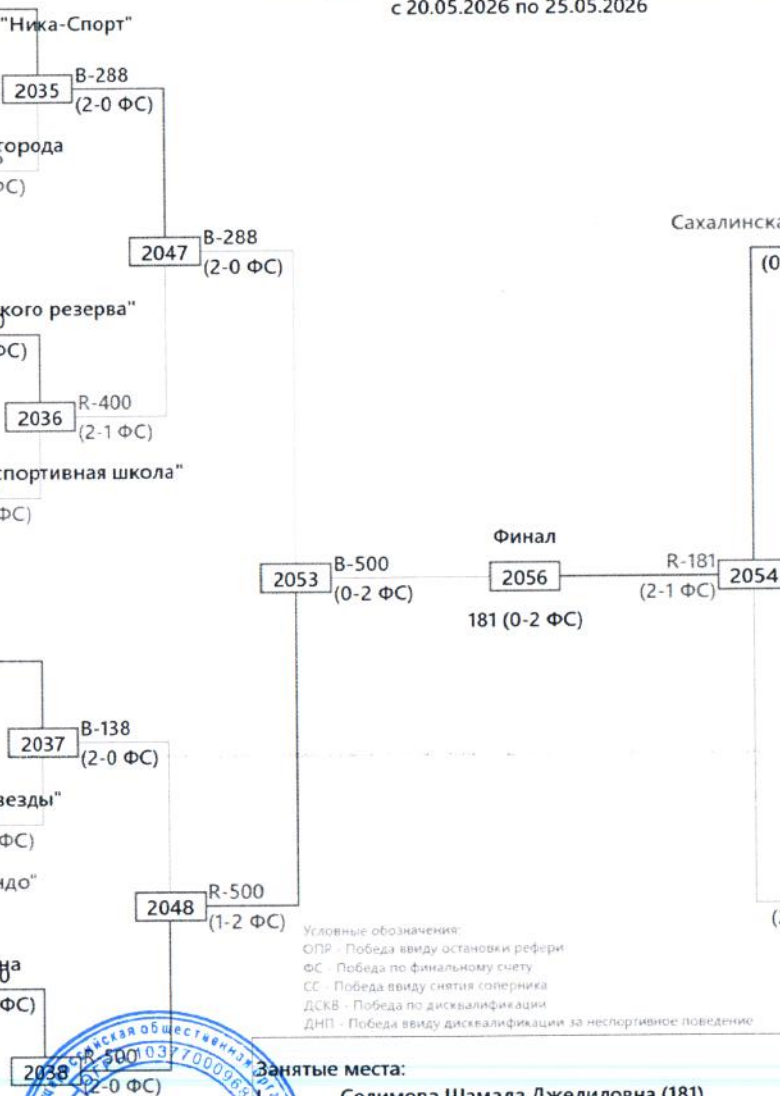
с 20.05.2026 по 25.05.2026

"Ника-Спорт"

2035 B-288 (2-0 ФС)

города

ФС)

2047 B-288 (2-0 ФС)

Сахалинска

(0

кого резерва"

ФС)

2036 R-400 (2-1 ФС)

спортивная школа"

ФС)

Финал

2053 B-500 (0-2 ФС)

2056

R-181 (2-1 ФС) 2054

181 (0-2 ФС)

2037 B-138 (2-0 ФС)

везды"

ФС)

ндо"

2048 R-500 (1-2 ФС)

Условные обозначения:
ОПР - Победа ввиду остановки рефери
ФС - Победа по финальному счету
СС - Победа ввиду снятия соперника
ДСКВ - Победа по дисквалификации
ДНП - Победа ввиду дисквалификации за неспортивное поведение

на

ФС)

2038 R-500 (2-0 ФС)

Занятые места:

Солимова Шамала Джелиловна (181)